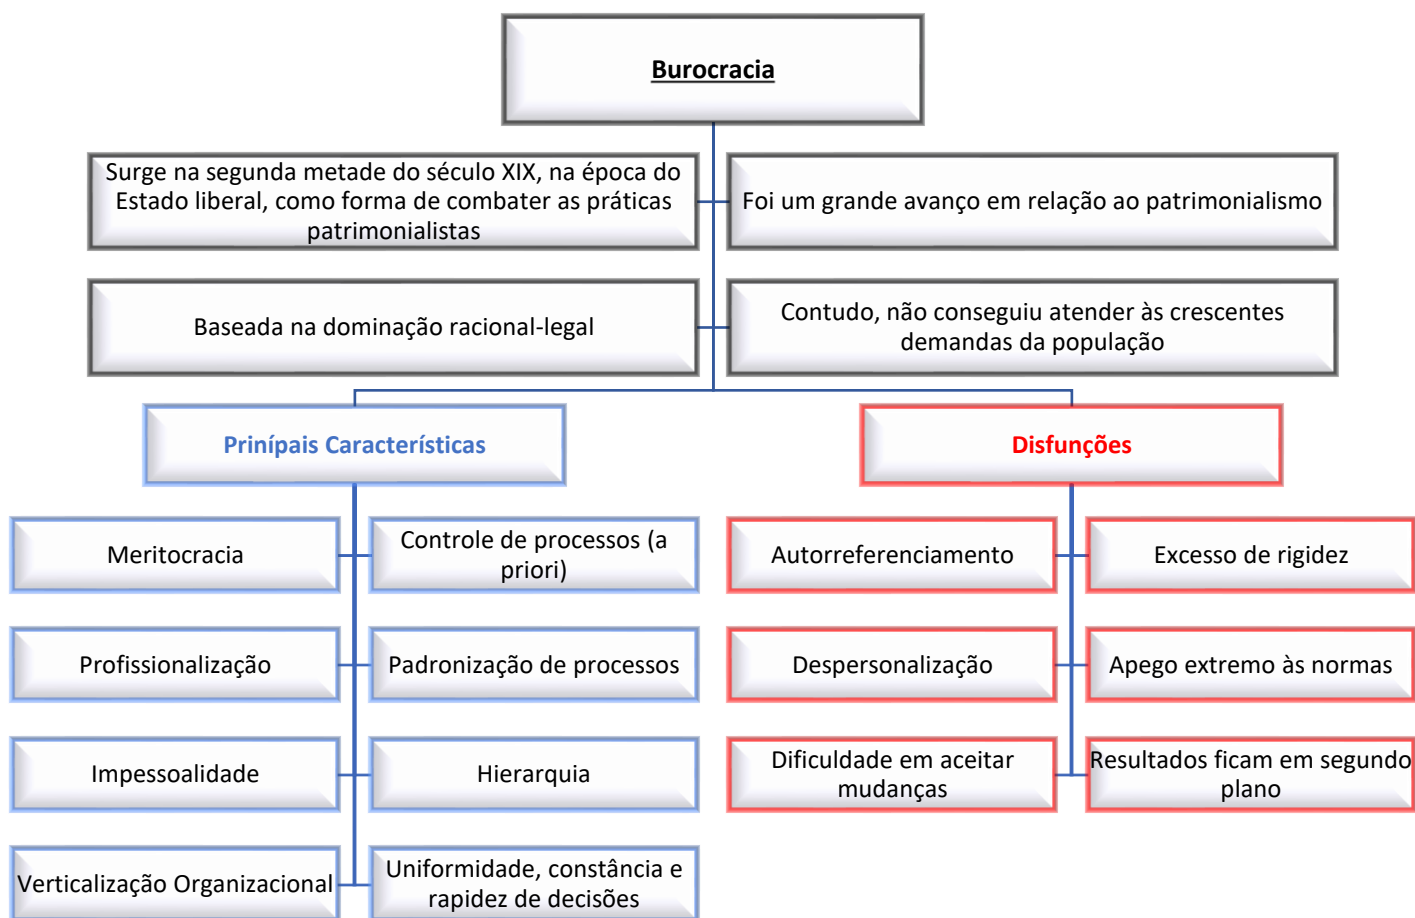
Burocracia

Surge na segunda metade do século XIX, na época do Estado liberal, como forma de combater as práticas patrimonialistas

Foi um grande avanço em relação ao patrimonialismo

Baseada na dominação racional-legal

Contudo, não conseguiu atender às crescentes demandas da população

Prinípais Características

Meritocracia

Controle de processos (a priori)

Profissionalização

Padronização de processos

Impessoalidade

Hierarquia

Verticalização Organizacional

Uniformidade, constância e rapidez de decisões

Disfunções

Autorreferenciamento

Excesso de rigidez

Despersonalização

Apego extremo às normas

Dificuldade em aceitar mudanças

Resultados ficam em segundo plano